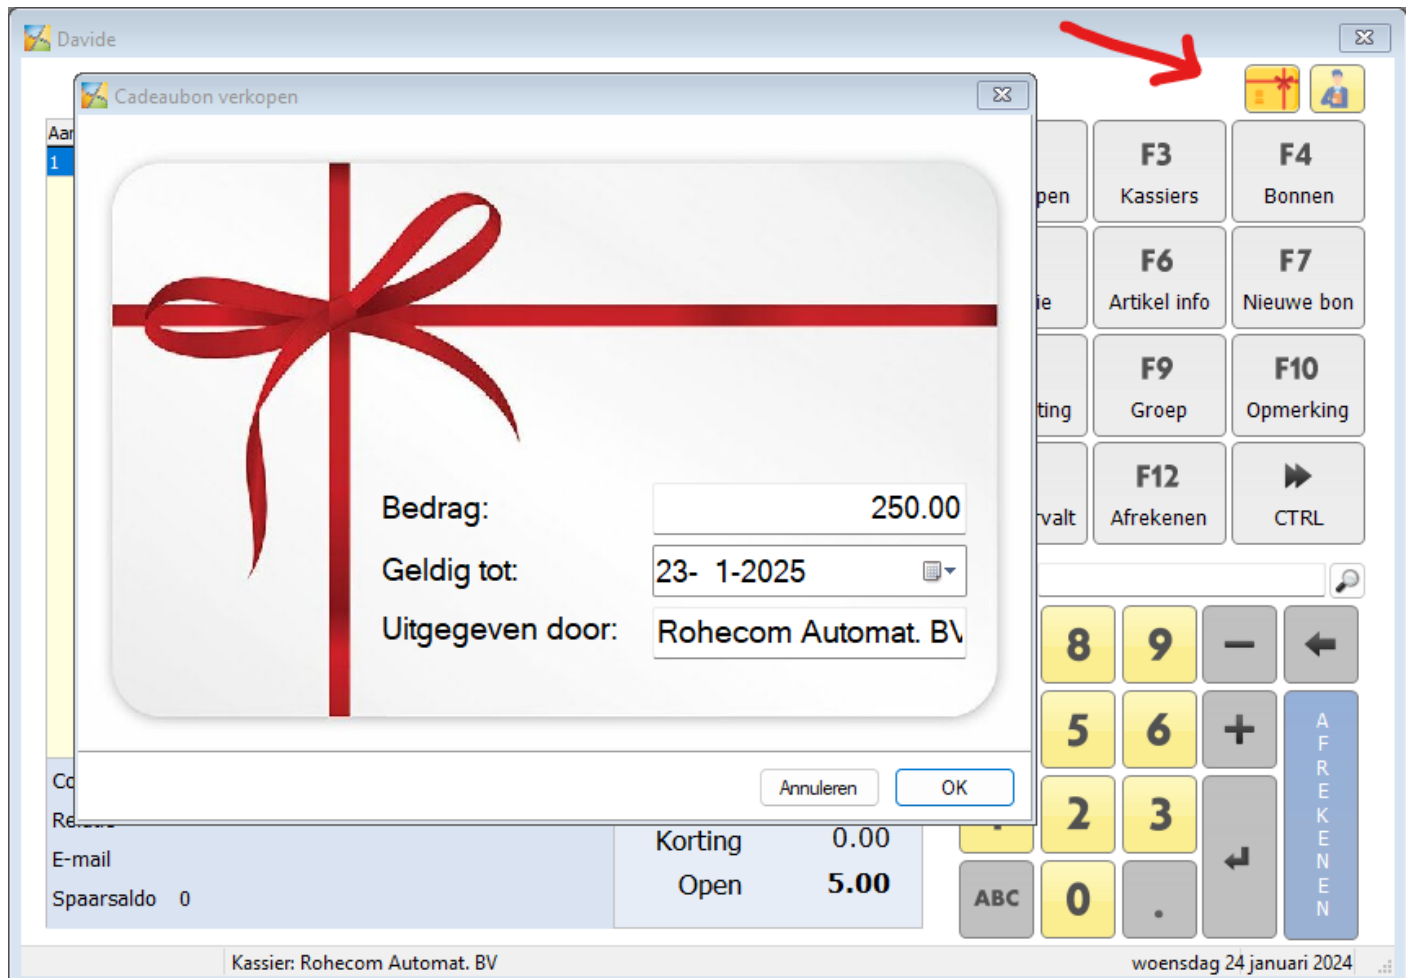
Davide

Cadeaubon verkopen

Aar
1

Bedrag: 250.00
Geldig tot: 23- 1-2025
Uitgegeven door: Rohecom Automat. BV

Annuleren
OK

pen
F3 Kassiers
F4 Bonnen
ie
F6 Artikel info
F7 Nieuwe bon
ting
F9 Groep
F10 Opmerking
rvalt
F12 Afrekenen
CTRL

8
9
5
6
+
2
3
ABC
0
.
AFREKENEN

Co
Re
E-mail
Spaarsaldo 0

Korting 0.00
Open 5.00

Kassier: Rohecom Automat. BV
woensdag 24 januari 2024